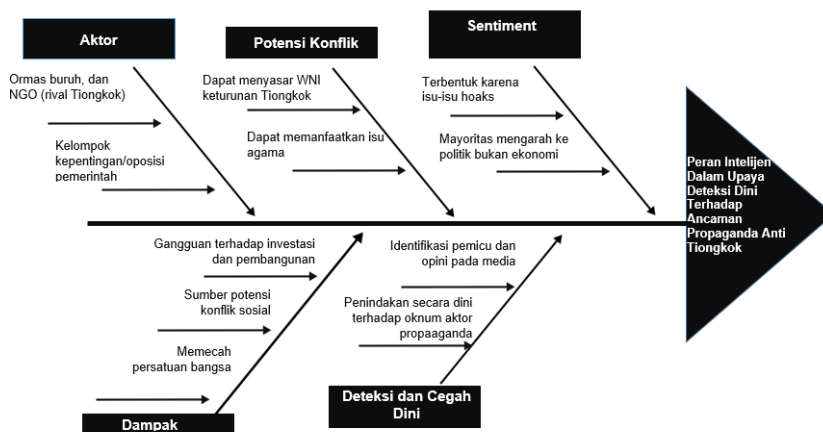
Aktor

Potensi Konflik

Sentiment

Ormas buruh, dan NGO (rival Tiongkok)

Kelompok kepentingan/oposisi pemerintah

Dapat menyasar WNI keturunan Tiongkok

Dapat memanfaatkan isu agama

Terbentuk karena isu-isu hoaks

Mayoritas mengarah ke politik bukan ekonomi

Peran Intelijen Dalam Upaya Deteksi Dini Terhadap Ancaman Propaganda Anti Tiongkok

Gangguan terhadap investasi dan pembangunan

Sumber potensi konflik sosial

Memecah persatuan bangsa

Identifikasi pemicu dan opini pada media

Penindakan secara dini terhadap oknum aktor propaaganda

Dampak

Deteksi dan Cegah Dini